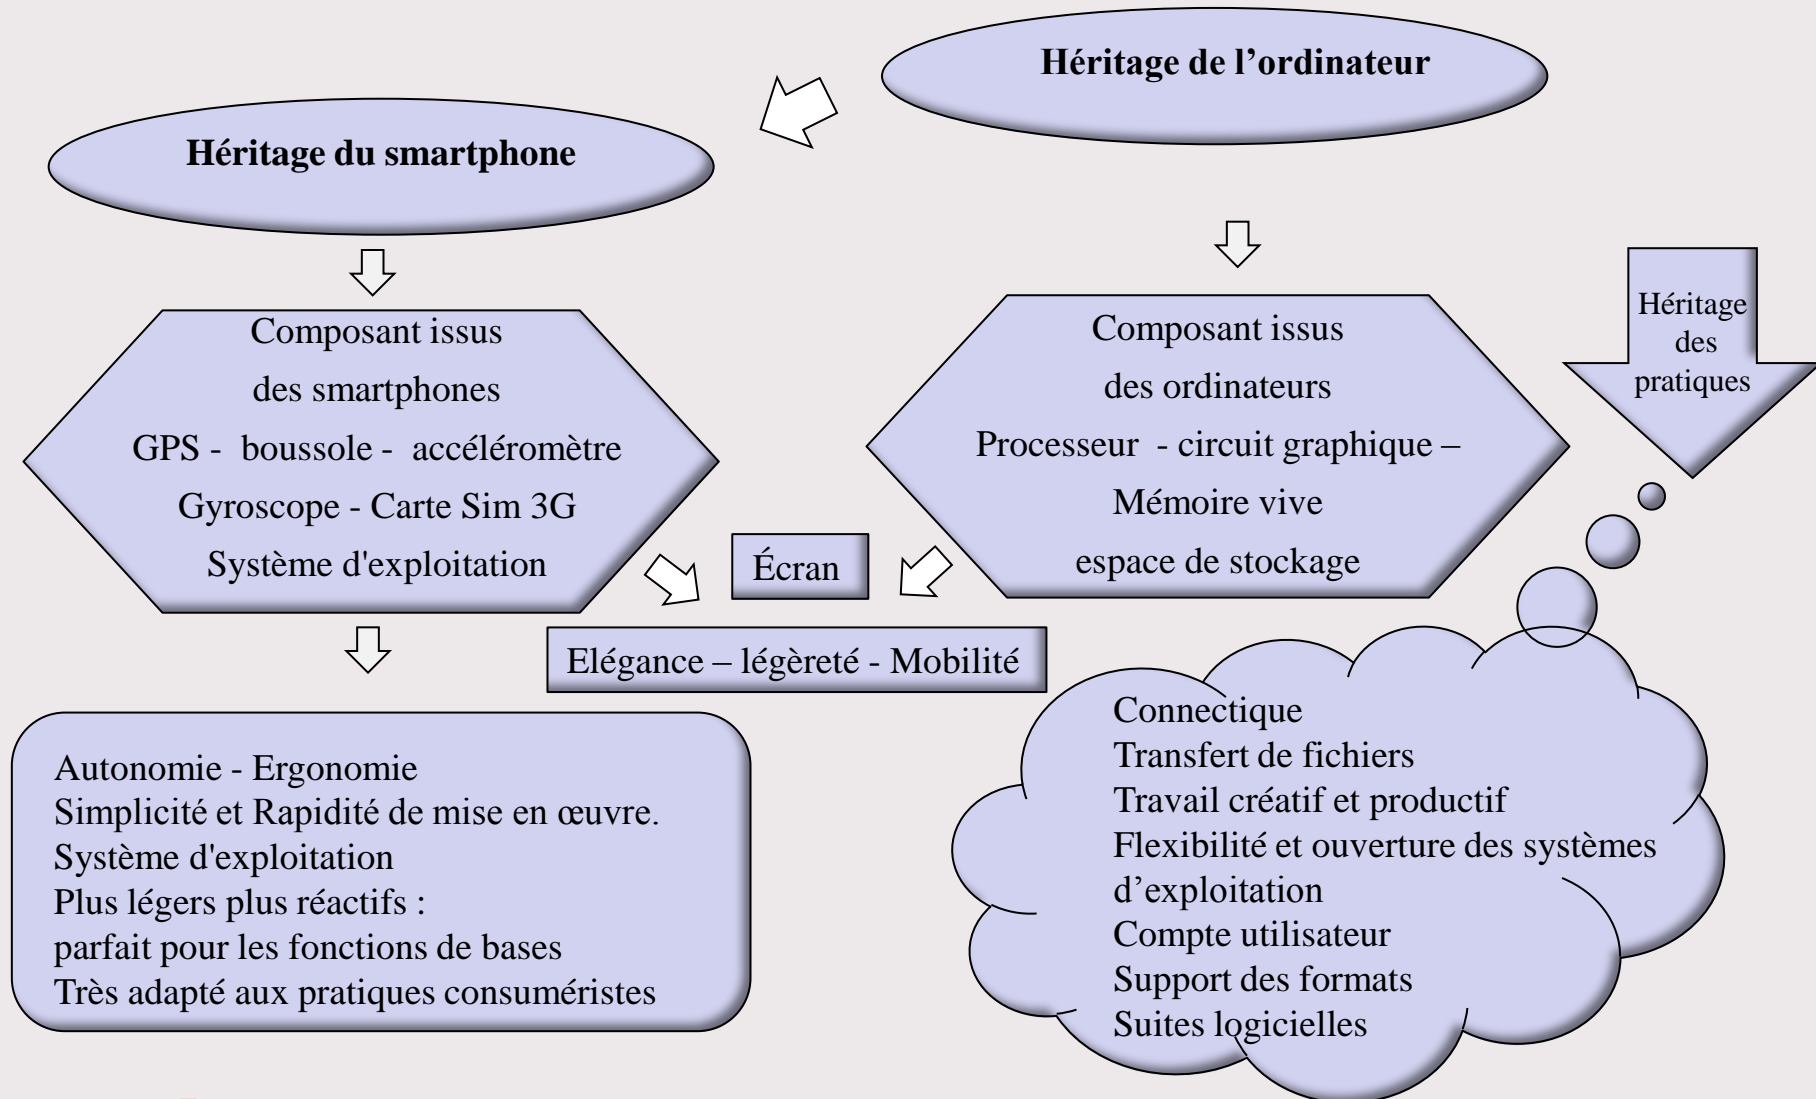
Héritage de l’ordinateur

Héritage du smartphone

Composant issus
des smartphones
GPS - boussole - accéléromètre
Gyroscope - Carte Sim 3G
Système d'exploitation

Composant issus
des ordinateurs
Processeur - circuit graphique –
Mémoire vive
espace de stockage

Héritage des pratiques

Écran

Elégance – légèreté - Mobilité

Autonomie - Ergonomie
Simplicité et Rapidité de mise en œuvre.
Système d'exploitation
Plus légers plus réactifs :
parfait pour les fonctions de bases
Très adapté aux pratiques consuméristes

Connectique
Transfert de fichiers
Travail créatif et productif
Flexibilité et ouverture des systèmes d’exploitation
Compte utilisateur
Support des formats
Suites logicielles